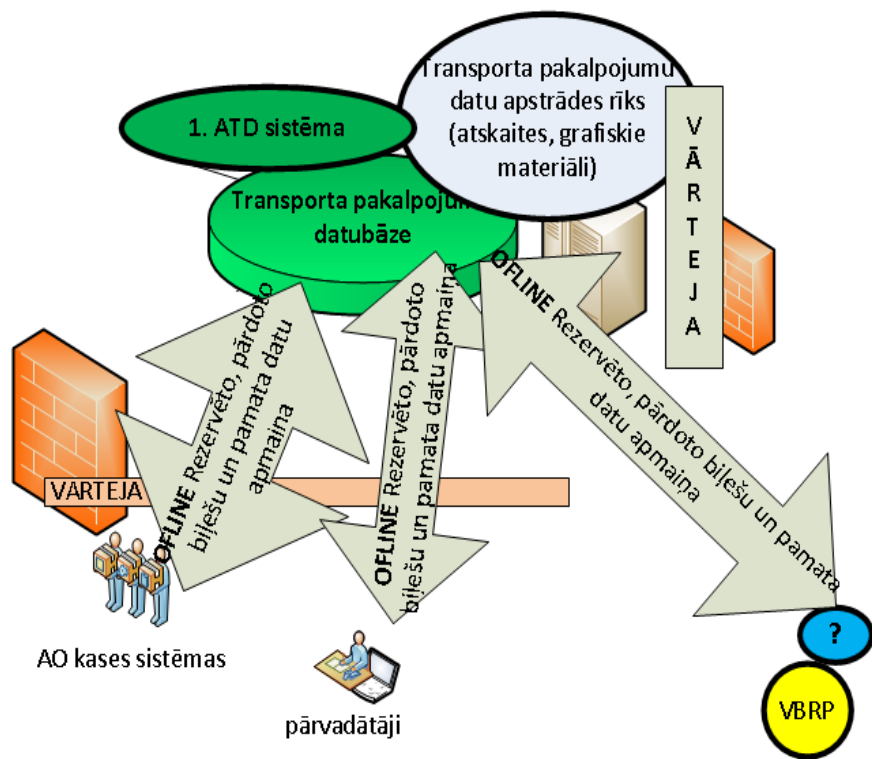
Transporta pakalpojumu datu apstrādes rīks (atskaites, grafiskie materiāli)

1. ATD sistēma

Transporta pakalpojumu datubāze

VĀRTEJA

OFLINE Rezervēto, pārdoto biļešu un pamata datu apmaiņa

OFLINE Rezervēto, pārdoto biļešu un pamata datu apmaiņa

OFLINE Rezervēto, pārdoto biļešu un pamata datu apmaiņa

VARTEJA

AO kases sistēmas

pārvadātāji

?

VBRP